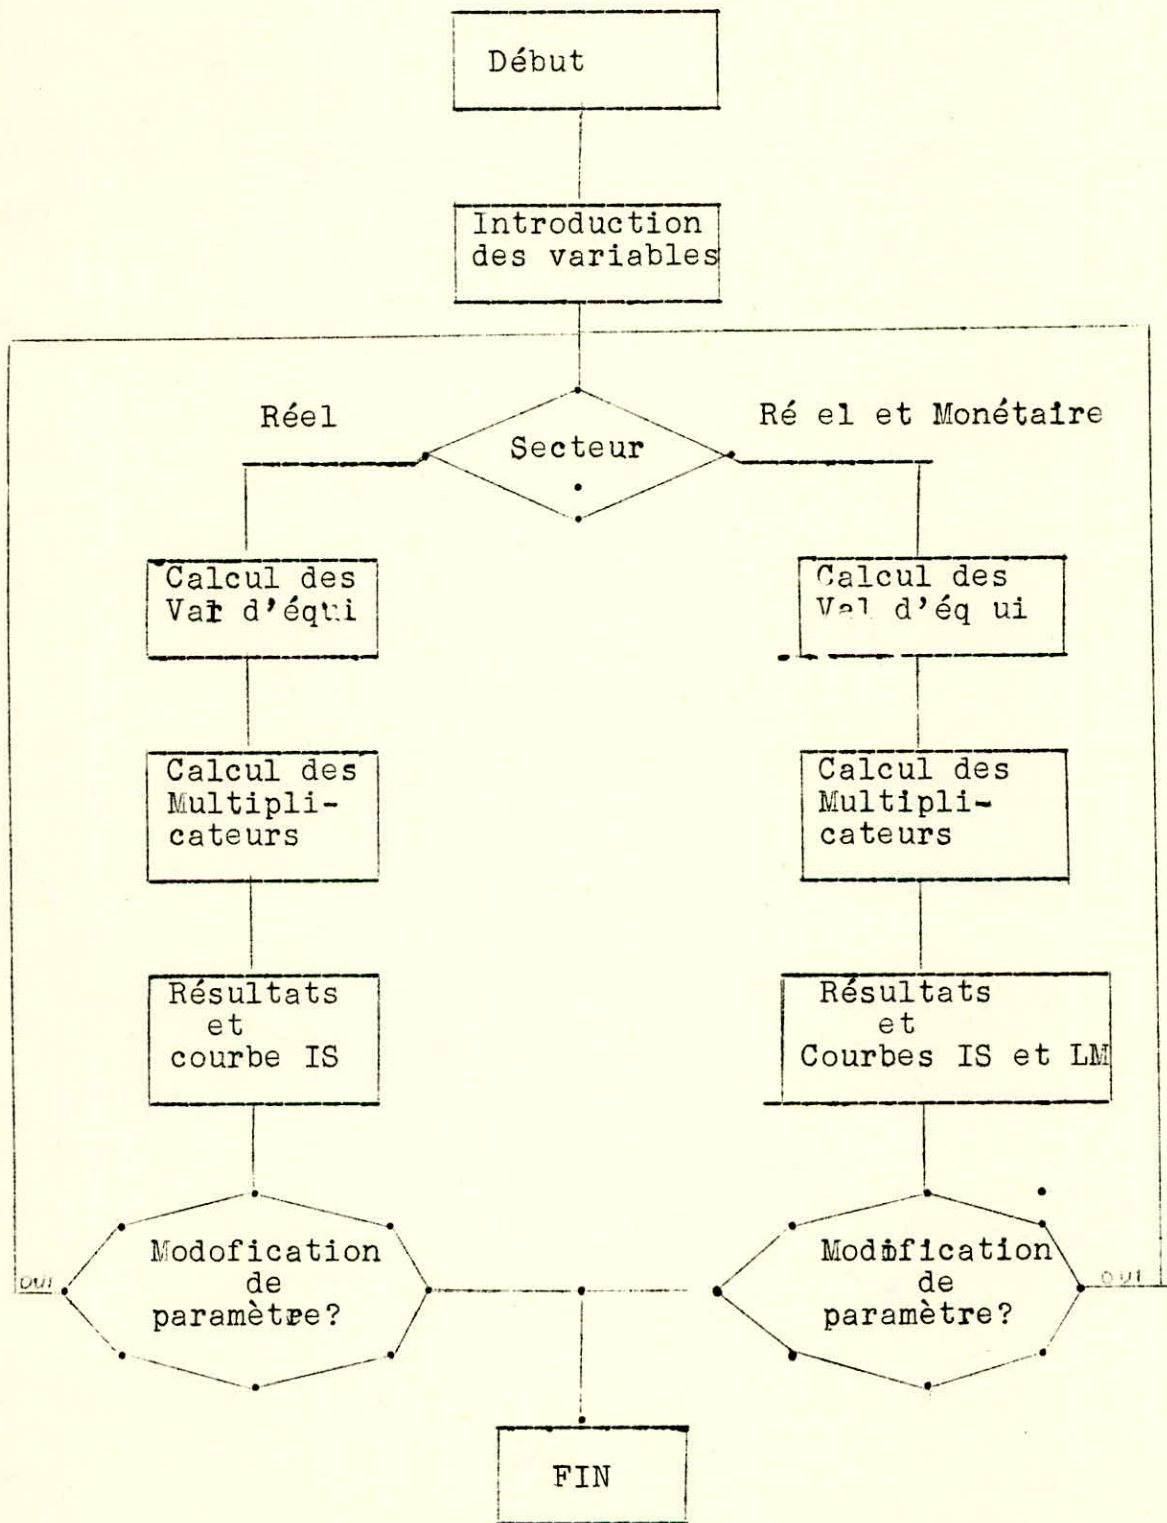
Début

Introduction des variables

Réel

Secteur

Ré el et Monétaire

Calcul des Val d'équi

Calcul des Val d'éq ui

Calcul des Multiplicateurs

Calcul des Multiplicateurs

Résultats et courbe IS

Résultats et Courbes IS et LM

oui

Modofication de paramètre?

Modification de paramètre?

oui

FIN